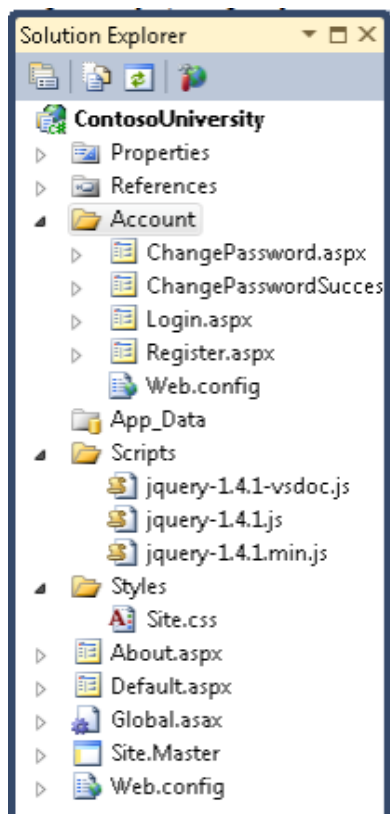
Solution Explorer

ContosoUniversity
Properties
References
Account
ChangePassword.aspx
ChangePasswordSucces
Login.aspx
Register.aspx
Web.config
App_Data
Scripts
jquery-1.4.1-vsdoc.js
jquery-1.4.1.js
jquery-1.4.1.min.js
Styles
Site.css
About.aspx
Default.aspx
Global.asax
Site.Master
Web.config